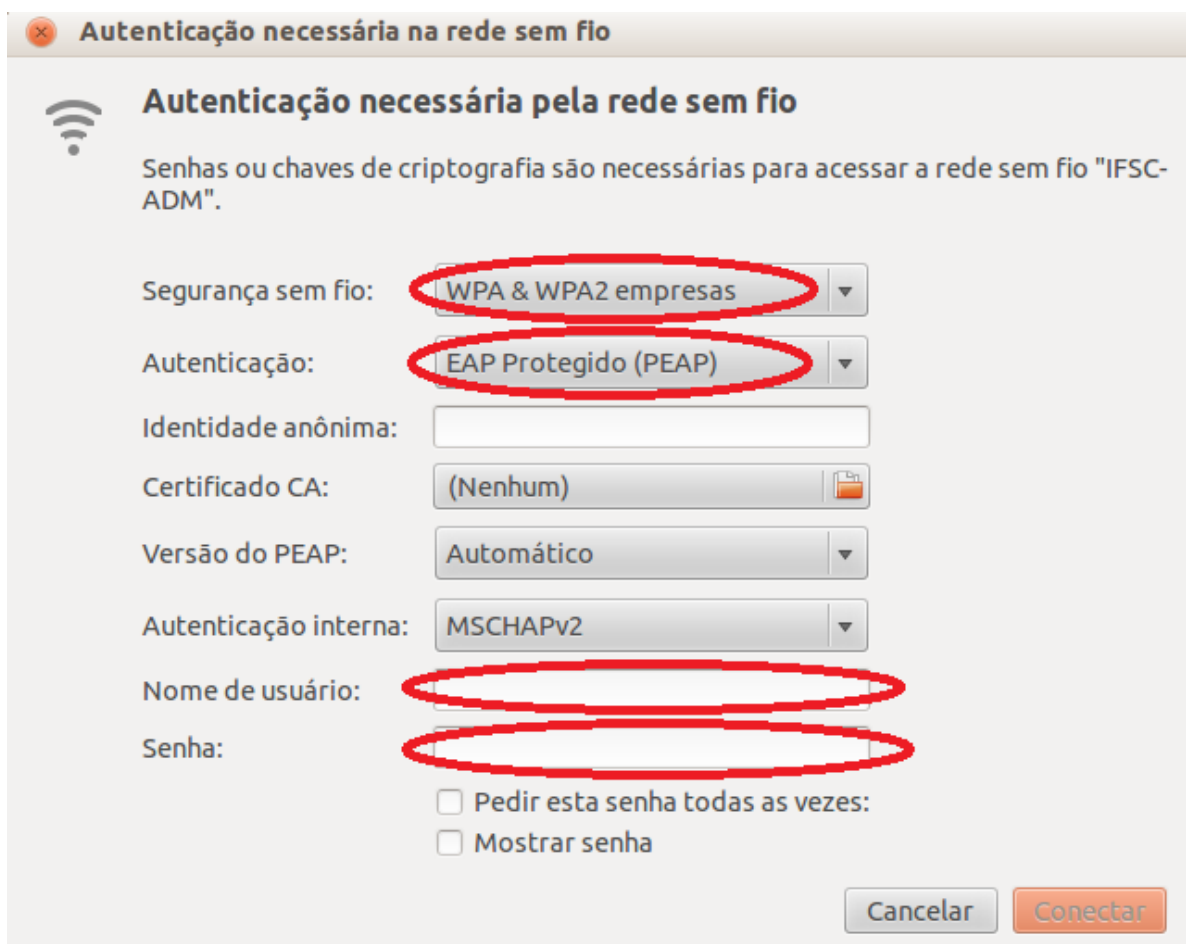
Autenticação necessária na rede sem fio

Autenticação necessária pela rede sem fio

Senhas ou chaves de criptografia são necessárias para acessar a rede sem fio "IFSC-ADM".

Segurança sem fio: WPA & WPA2 empresas

Autenticação: EAP Protegido (PEAP)

Identidade anônima:

Certificado CA: (Nenhum)

Versão do PEAP: Automático

Autenticação interna: MSCHAPv2

Nome de usuário:

Senha:

Pedir esta senha todas as vezes:

Mostrar senha

Cancelar Conectar